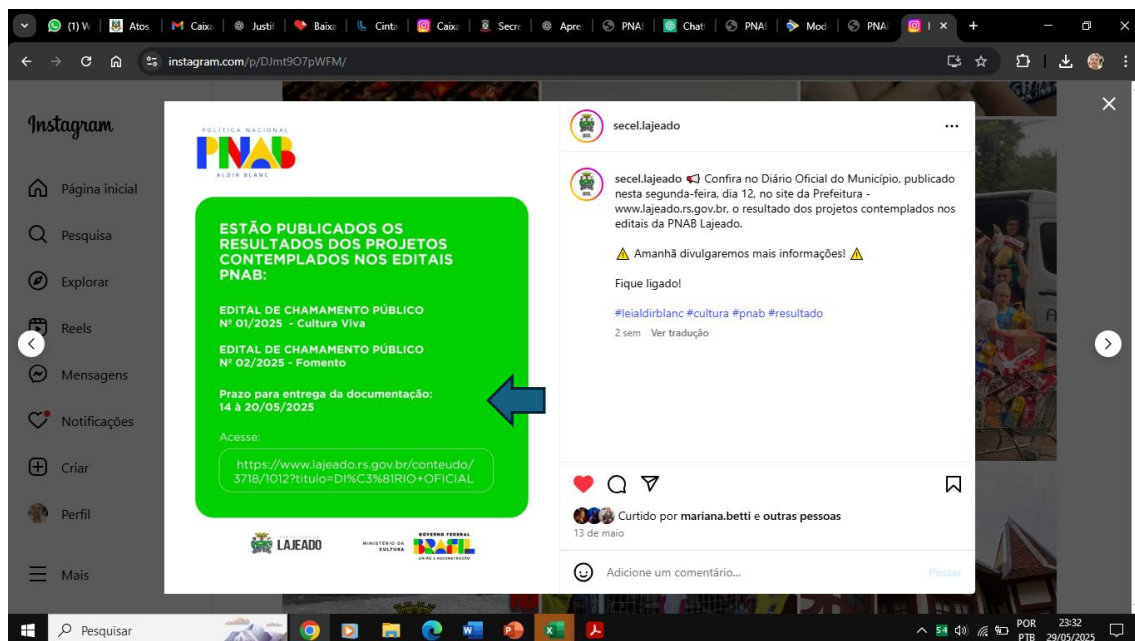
(1) W | Atos | Caixa | Justi | Baixa | Cinta | Caixa | Secre | Apre | PNAI | Chat | PNAI | Mod | PNAI | I ×

instagram.com/p/DJmt9O7pWFM/

Instagram

Página inicial

Pesquisa

Explorar

Reels

Mensagens

Notificações

Criar

Perfil

Mais

POLÍTICA NACIONAL
PNAB
ALDIR BLANC

ESTÃO PUBLICADOS OS RESULTADOS DOS PROJETOS CONTEMPLADOS NOS EDITAIS PNAB:

EDITAL DE CHAMAMENTO PÚBLICO
Nº 01/2025 - Cultura Viva

EDITAL DE CHAMAMENTO PÚBLICO
Nº 02/2025 - Fomento

Prazo para entrega da documentação:
14 à 20/05/2025

Acesse:

https://www.lajeado.rs.gov.br/conteudo/3718/1012?titulo=DI%C3%81RIO+OFICIAL

LAJEADO

MINISTÉRIO DA CULTURA

GOVERNO FEDERAL
BRASIL
UNIÃO E RECONSTRUÇÃO

secel.lajeado ...

secel.lajeado 📢 Confira no Diário Oficial do Município, publicado nesta segunda-feira, dia 12, no site da Prefeitura - www.lajeado.rs.gov.br, o resultado dos projetos contemplados nos editais da PNAB Lajeado.

⚠️ Amanhã divulgaremos mais informações! ⚠️

Fique ligado!

#leialdirblanc #cultura #pnab #resultado

2 sem Ver tradução

Curtido por mariana.betti e outras pessoas

13 de maio

Adicione um comentário...

Postar

Pesquisar

POR PTB 23:32 29/05/2025